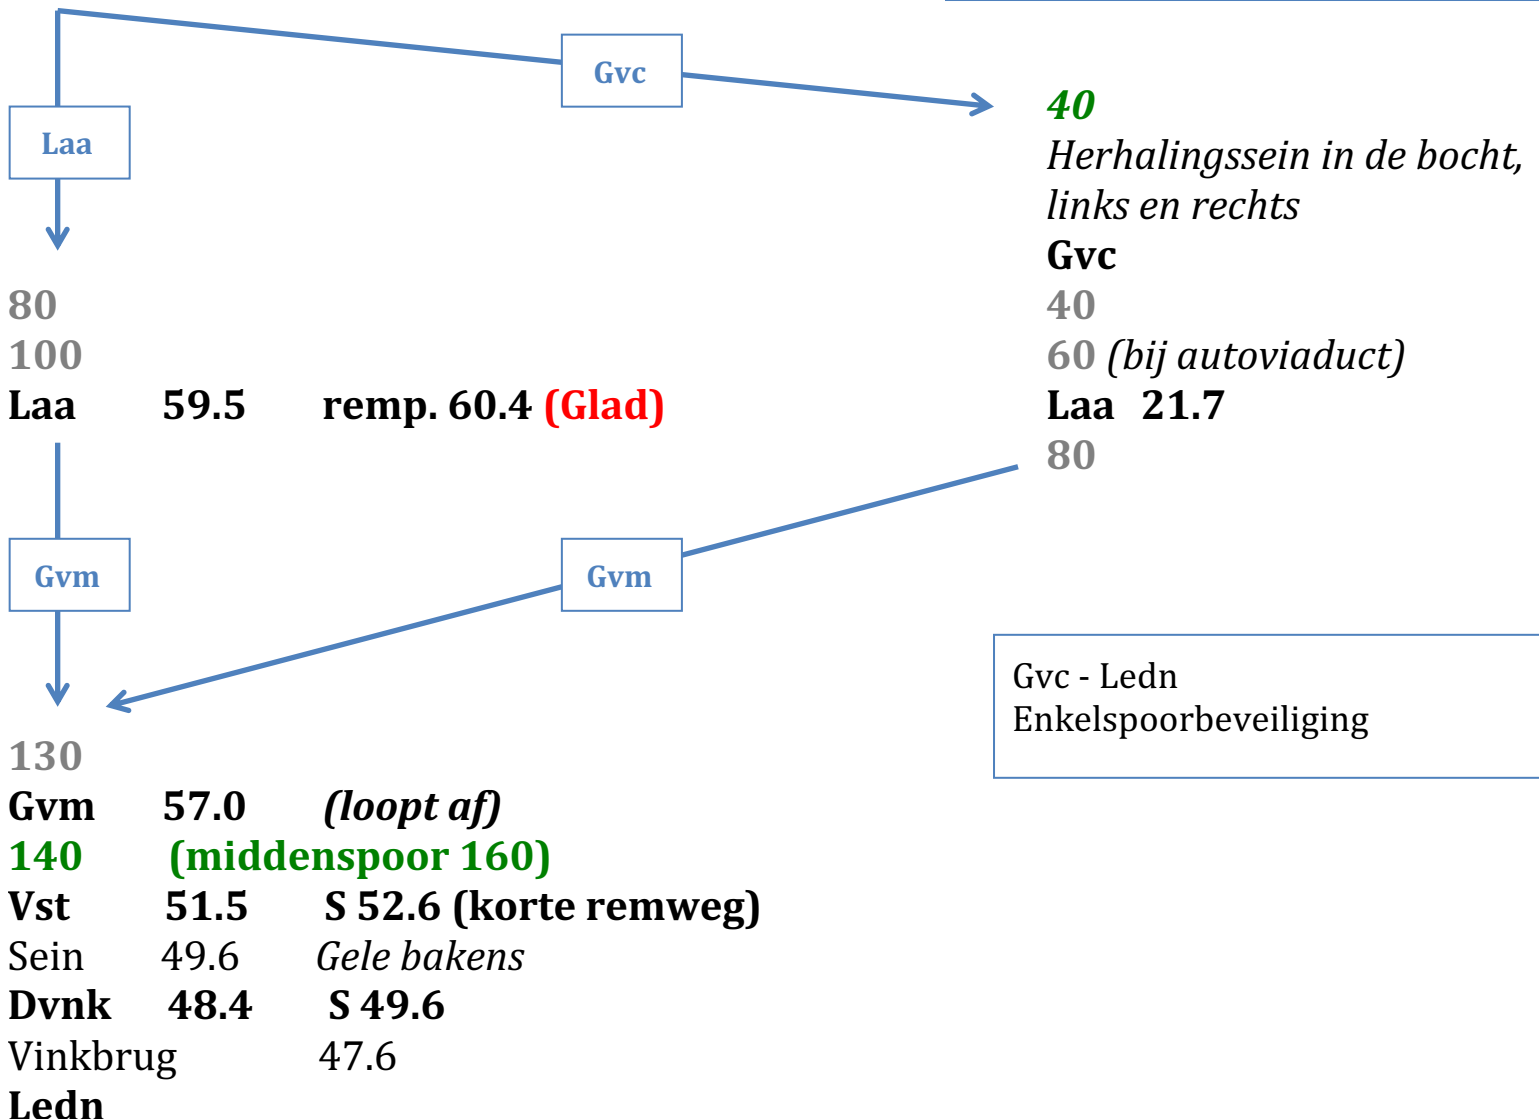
Gvc

Laa

80
100
Laa 59.5 remp. 60.4 (Glad)

40
Herhalingssein in de bocht, links en rechts
Gvc
40
60 (bij autoviaduct)
Laa 21.7
80

Gvm

Gvm

Gvc - Ledn
Enkelspoorbeveiliging

130
Gvm 57.0 (loopt af)
140 (middenspoor 160)
Vst 51.5 S 52.6 (korte remweg)
Sein 49.6 Gele bakens
Dvnk 48.4 S 49.6
Vinkbrug 47.6
Ledn